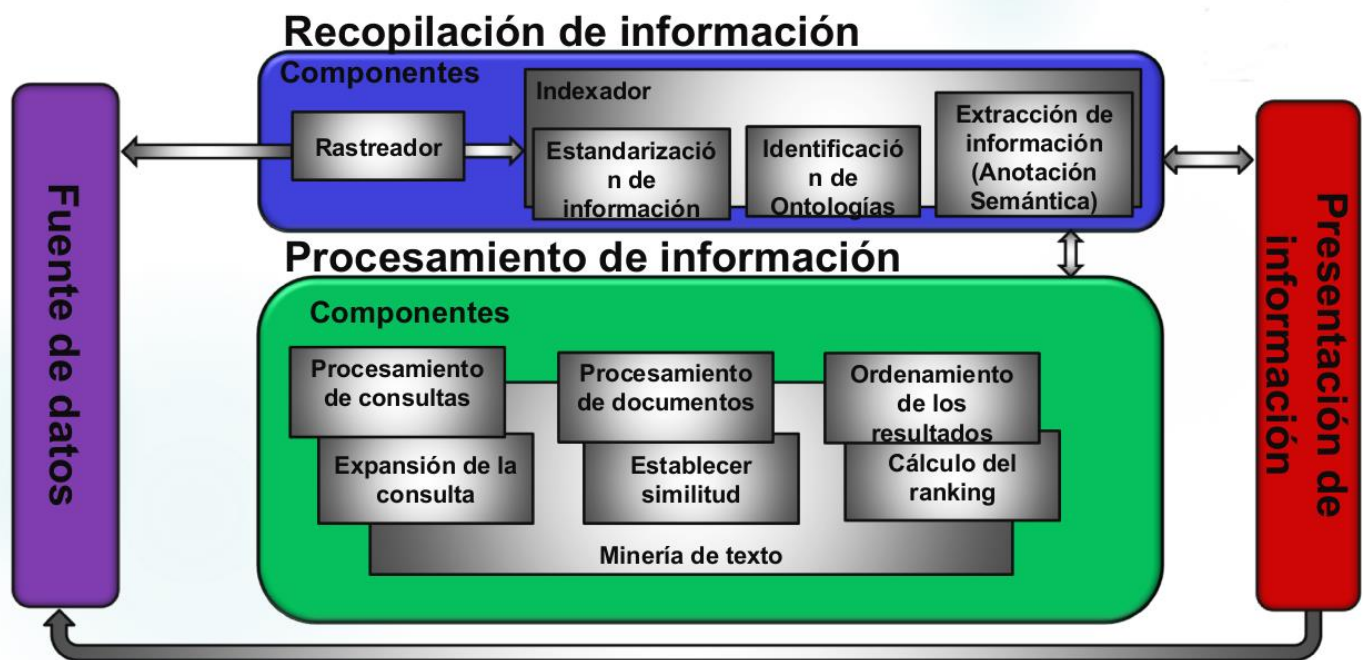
Recopilación de información

Componentes

Indexador

Rastreador

Estandarización de información

Identificación de Ontologías

Extracción de información (Anotación Semántica)

Procesamiento de información

Componentes

Procesamiento de consultas

Expansión de la consulta

Procesamiento de documentos

Establecer similitud

Ordenamiento de los resultados

Cálculo del ranking

Minería de texto

Fuente de datos

Presentación de información